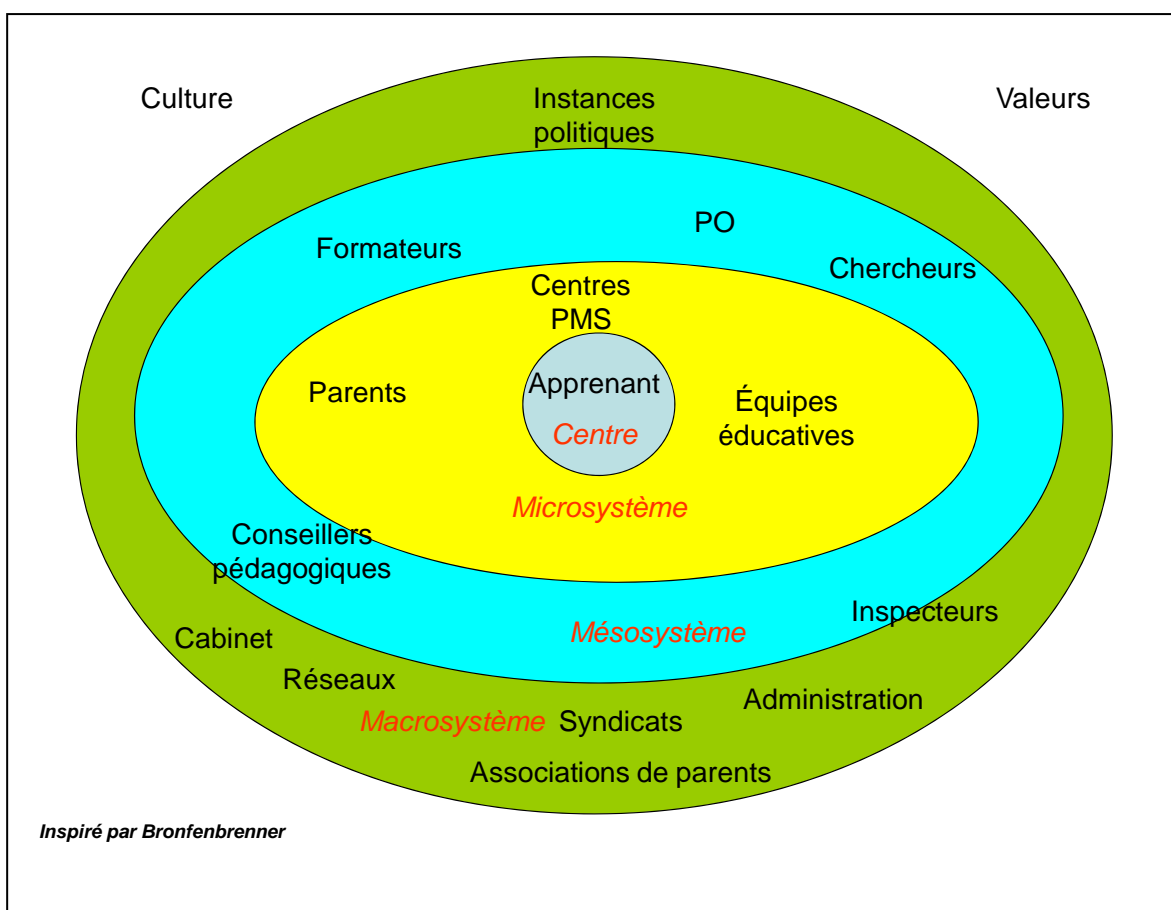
Culture

Instances politiques

Valeurs

PO

Formateurs

Chercheurs

Centres PMS

Parents

Apprenant

Centre

Équipes éducatives

Microsystème

Conseillers pédagogiques

Inspecteurs

Mésosystème

Cabinet

Réseaux

Administration

Macrosystème

Syndicats

Associations de parents

Inspiré par Bronfenbrenner